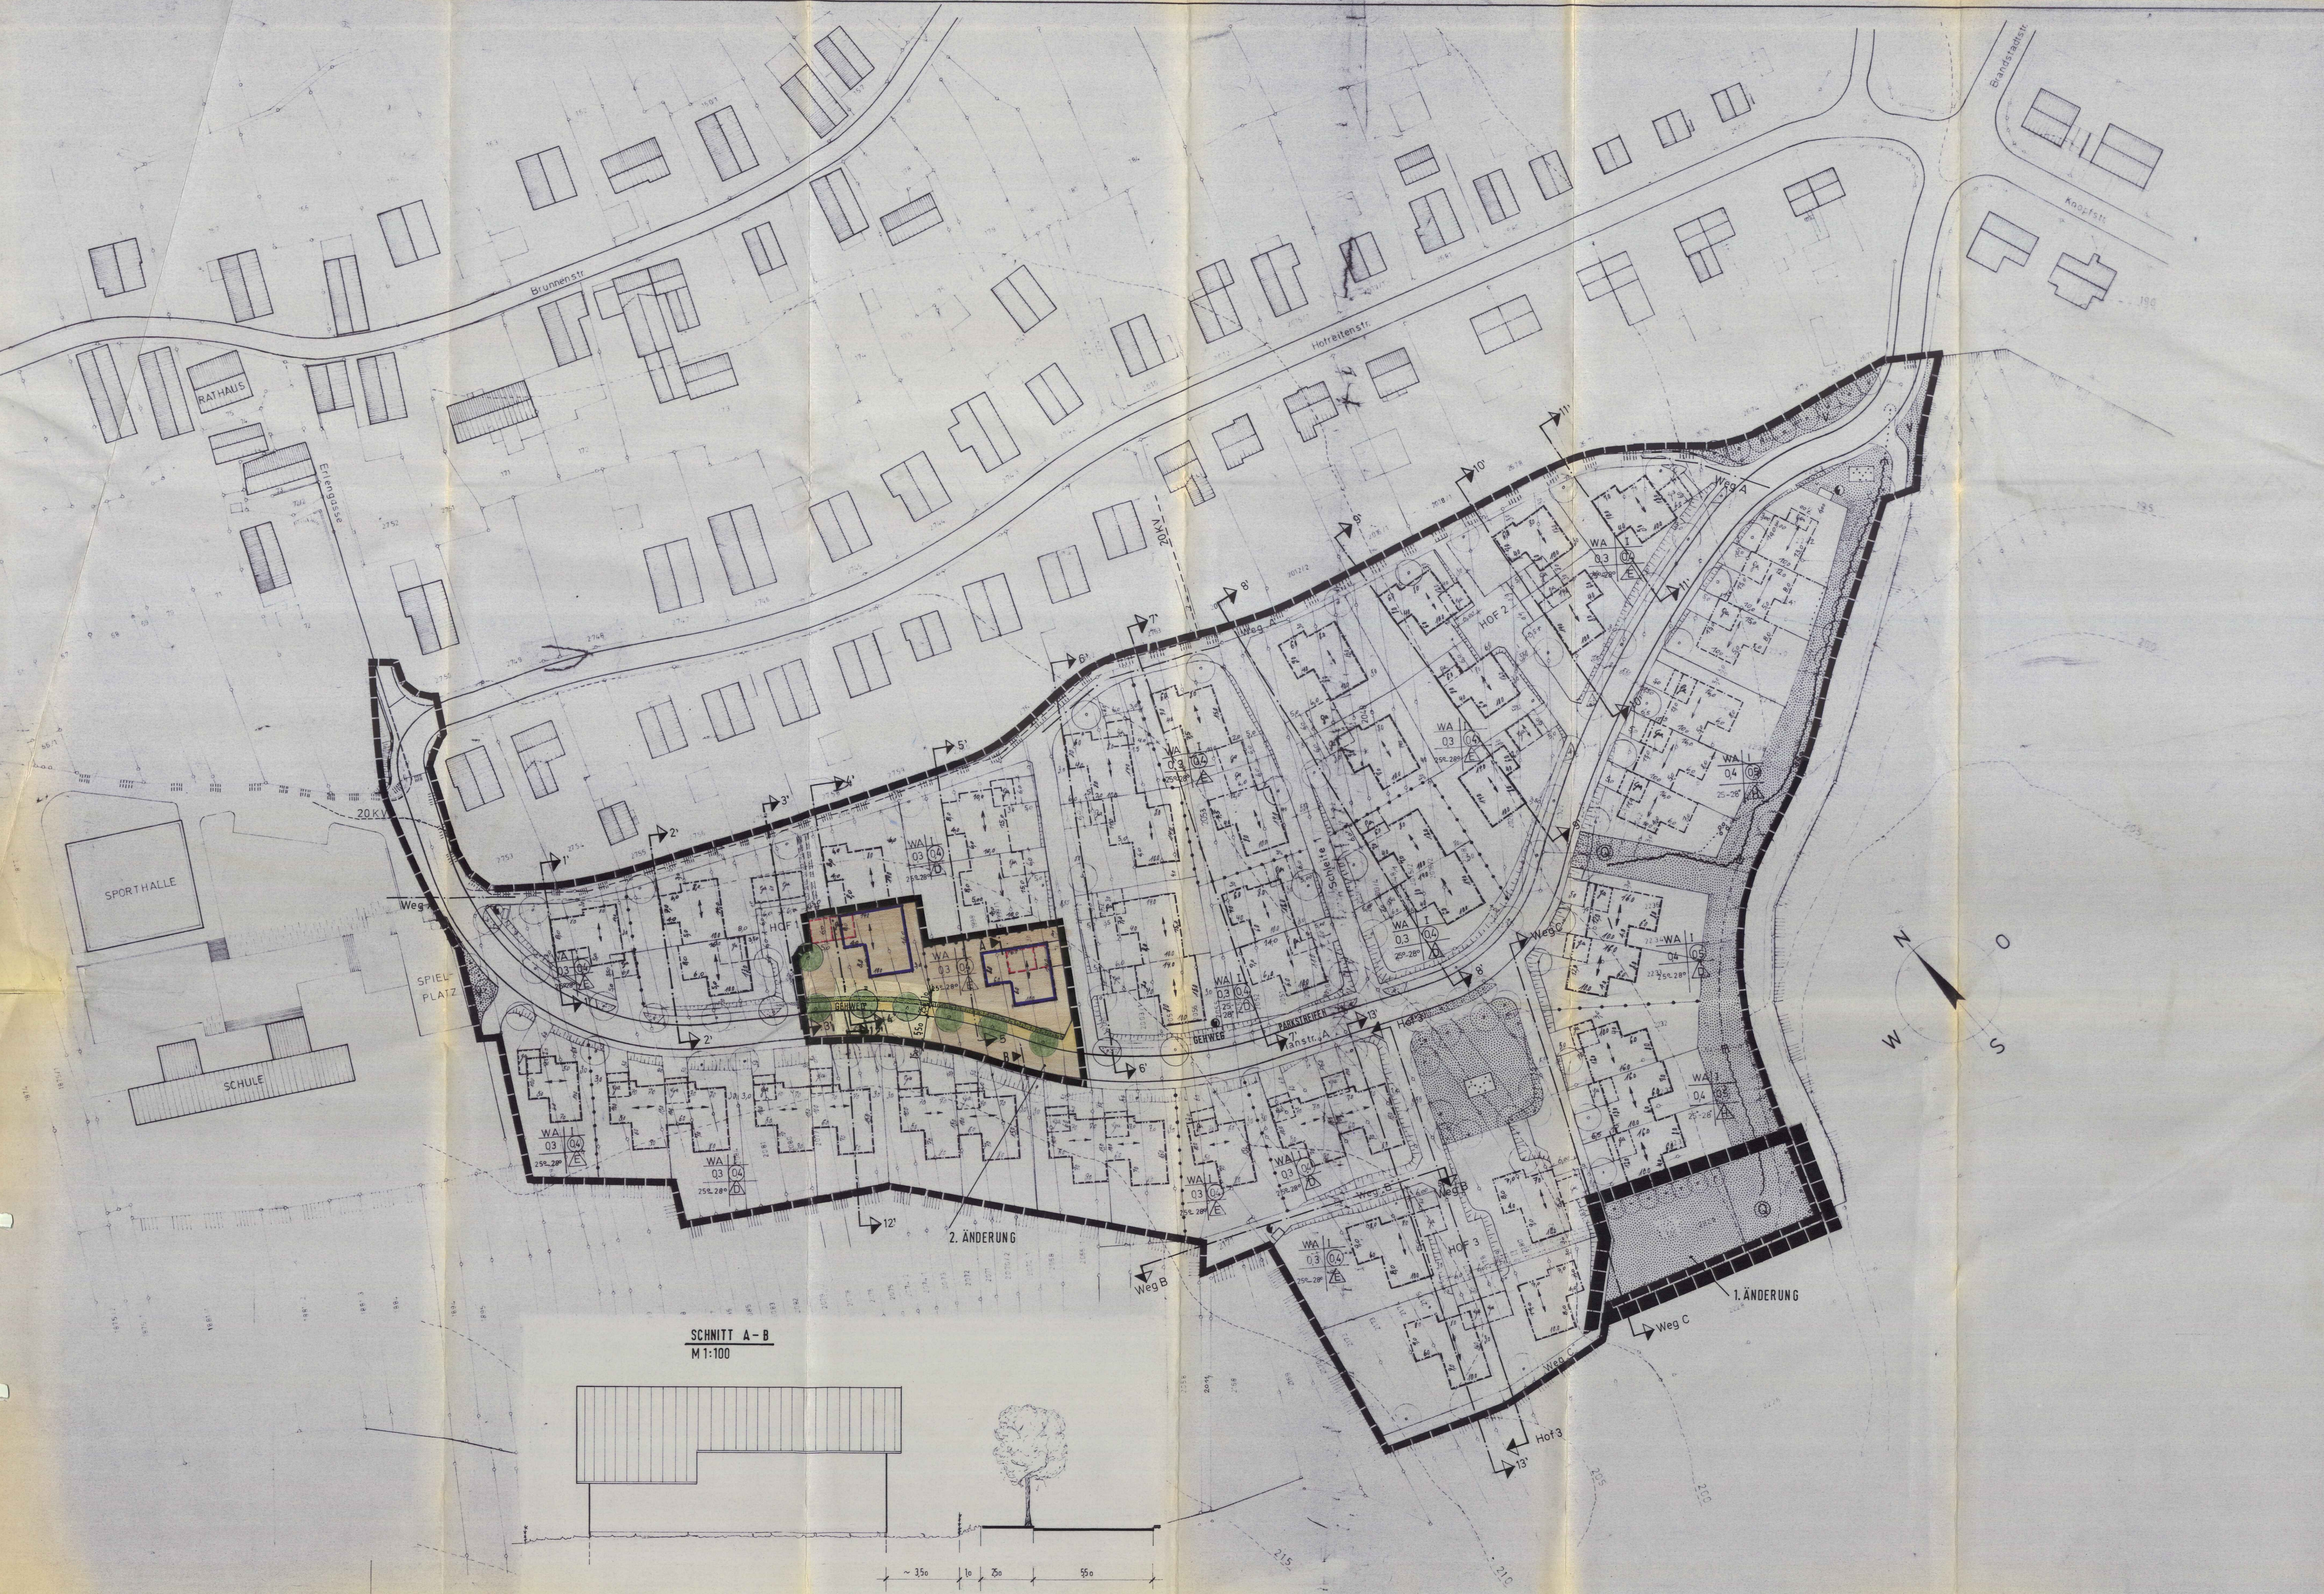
Brunnenstr
Hofreitenstr
Brandstattstr
Knopfstr
RATHAUS
Erlengasse
SPORTHALLE
SPIELPLATZ
SCHULE
20 KV
Weg A
Weg B
Weg C
HOF 2
HOF 3
Hof 3
WA
03
04
N
O
S
W
2. ÄNDERUNG
1. ÄNDERUNG
SCHNITT A-B
M 1:100
2,50
3,0
5,50